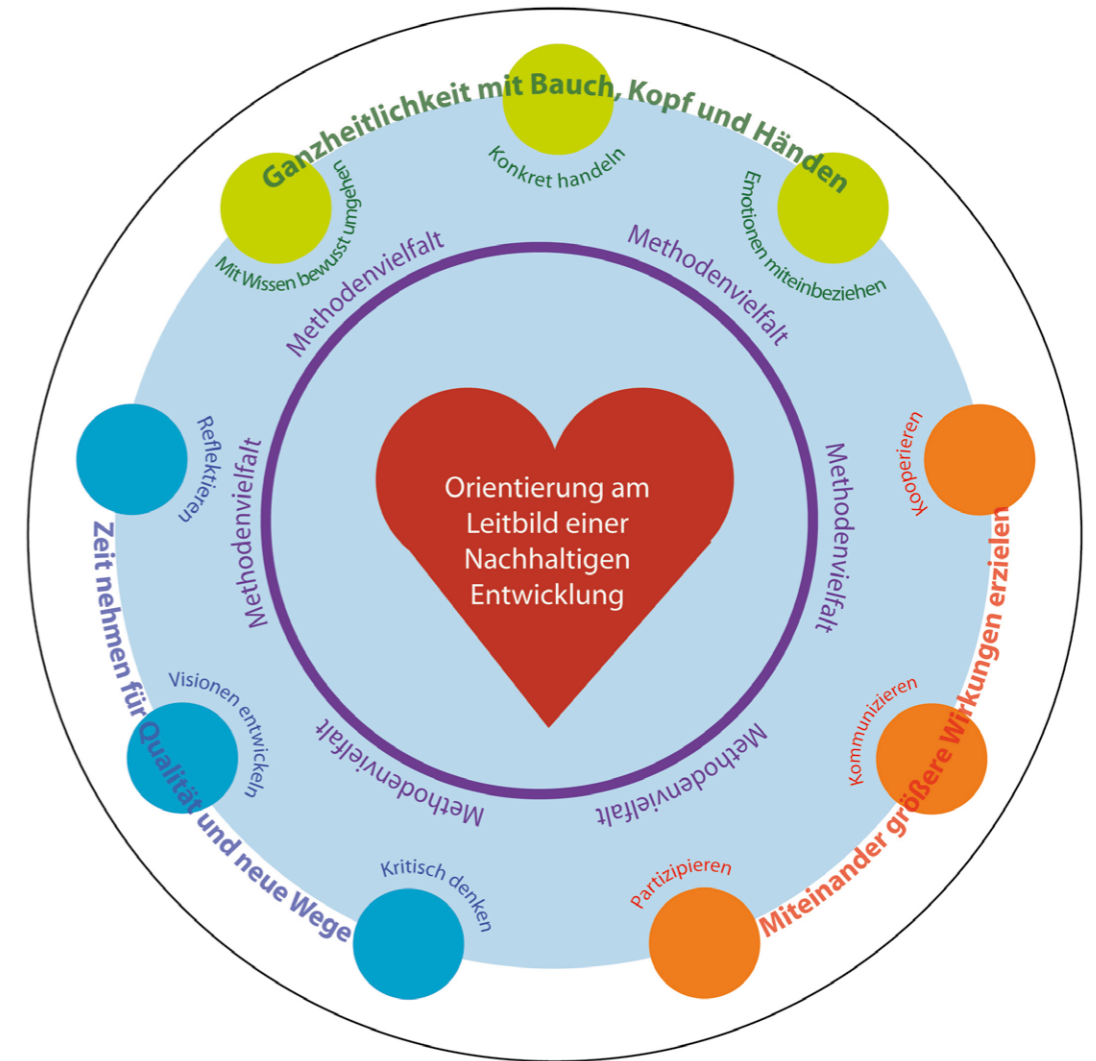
Ganzheitlichkeit mit Bauch, Kopf und Händen

Mit Wissen bewusst umgehen

Konkret handeln

Emotionen miteinbeziehen

Methodenvielfalt

Methodenvielfalt

Methodenvielfalt

Methodenvielfalt

Methodenvielfalt

Methodenvielfalt

Orientierung am Leitbild einer Nachhaltigen Entwicklung

Reflektieren

Visionen entwickeln

Kritisch denken

Zeit nehmen für Qualität und neue Wege

Kooperieren

Kommunizieren

Partizipieren

Miteinander größere Wirkungen erzielen